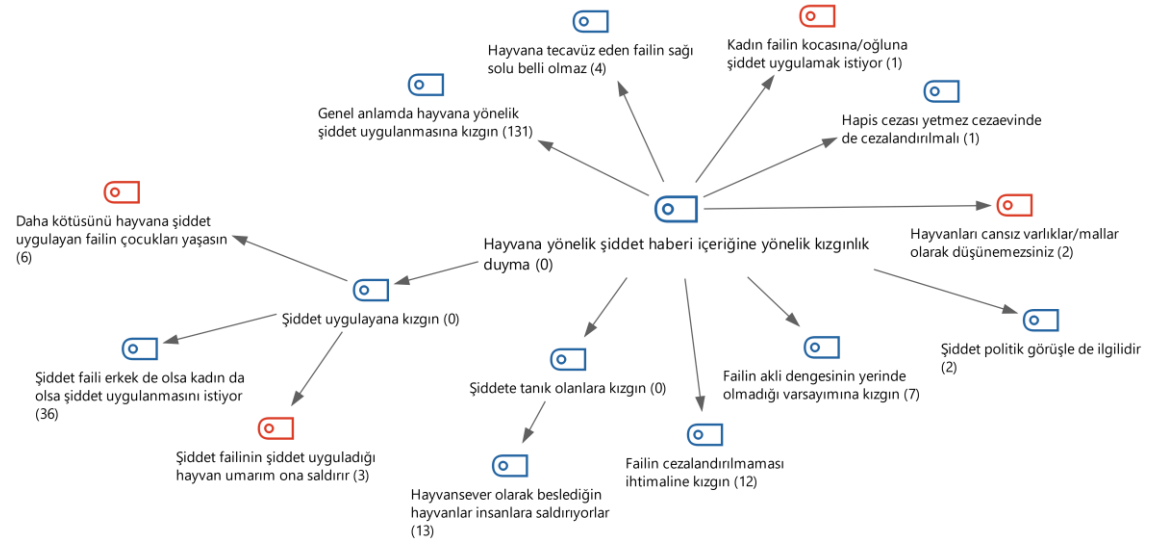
Hayvana tecavüz eden failin sağı solu belli olmaz (4)

Kadın failin kocasına/oğluna şiddet uygulamak istiyor (1)

Genel anlamda hayvana yönelik şiddet uygulanmasına kızgın (131)

Hapis cezası yetmez cezaevinde de cezalandırılmalı (1)

Daha kötüsünü hayvana şiddet uygulayan failin çocukları yaşasın (6)

Hayvana yönelik şiddet haberi içeriğine yönelik kızgınlık duyma (0)

Hayvanları cansız varlıklar/mallar olarak düşünemezsiniz (2)

Şiddet uygulayana kızgın (0)

Şiddet politik görüşle de ilgilidir (2)

Şiddet faili erkek de olsa kadın da olsa şiddet uygulanmasını istiyor (36)

Şiddete tanık olanlara kızgın (0)

Failin akli dengesinin yerinde olmadığı varsayımına kızgın (7)

Şiddet failinin şiddet uyguladığı hayvan umarım ona saldırır (3)

Failin cezalandırılmaması ihtimaline kızgın (12)

Hayvansever olarak beslediğin hayvanlar insanlara saldırıyorlar (13)